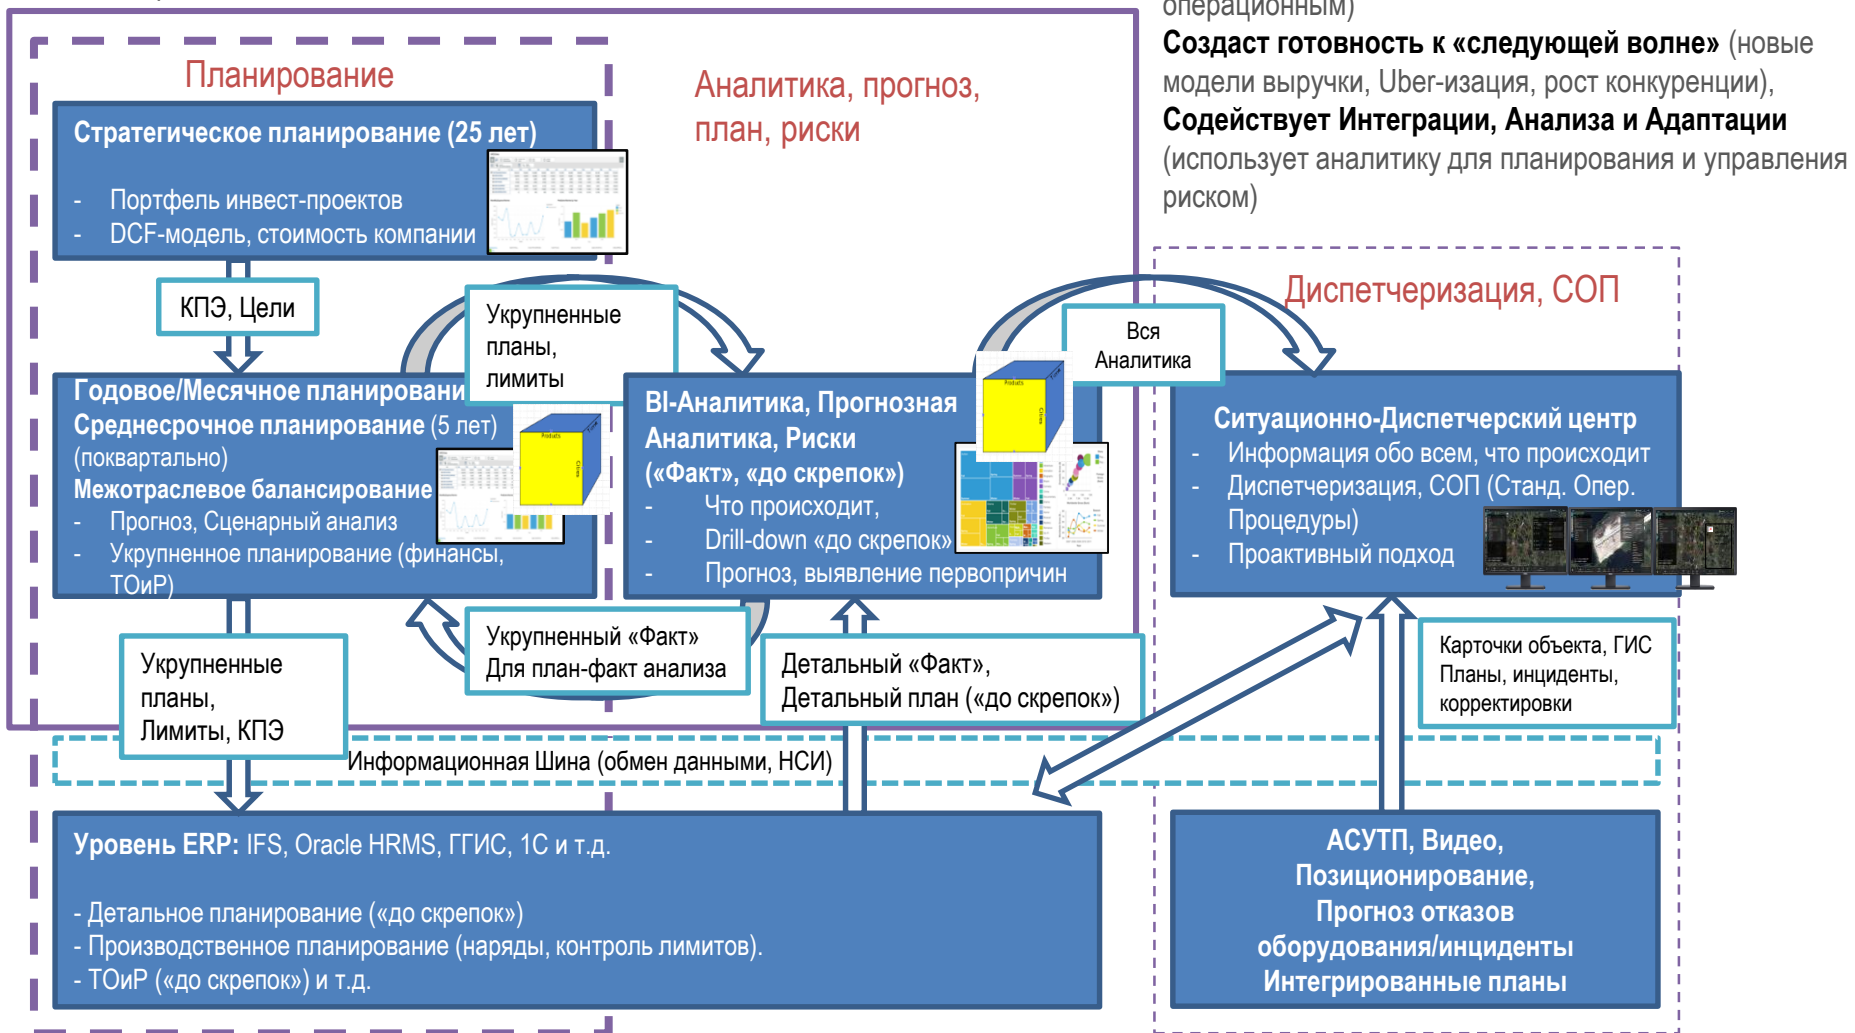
операционным)

Создаст готовность к «следующей волне» (новые модели выручки, Uber-изация, рост конкуренции),

Содействует Интеграции, Анализа и Адаптации (использует аналитику для планирования и управления риском)

Планирование

Аналитика, прогноз, план, риски

Стратегическое планирование (25 лет)

- Портфель инвест-проектов
- DCF-модель, стоимость компании

КПЭ, Цели

Укрупненные планы, лимиты

Вся Аналитика

Диспетчеризация, СОП

Годовое/Месячное планировани
Среднесрочное планирование (5 лет) (поквартально)
Межотраслевое балансирование
- Прогноз, Сценарный анализ
- Укрупненное планирование (финансы, ТОиР)

BI-Аналитика, Прогнозная Аналитика, Риски («Факт», «до скрепок»)
- Что происходит,
- Drill-down «до скрепок»
- Прогноз, выявление первопричин

Ситуационно-Диспетчерский центр
- Информация обо всем, что происходит
- Диспетчеризация, СОП (Станд. Опер. Процедуры)
- Проактивный подход

Укрупненные планы, Лимиты, КПЭ

Укрупненный «Факт» Для план-факт анализа

Детальный «Факт», Детальный план («до скрепок»)

Карточки объекта, ГИС Планы, инциденты, корректировки

Информационная Шина (обмен данными, НСИ)

Уровень ERP: IFS, Oracle HRMS, ГГИС, 1С и т.д.

- Детальное планирование («до скрепок»)
- Производственное планирование (наряды, контроль лимитов).
- ТОиР («до скрепок») и т.д.

АСУТП, Видео, Позиционирование, Прогноз отказов оборудования/инциденты Интегрированные планы